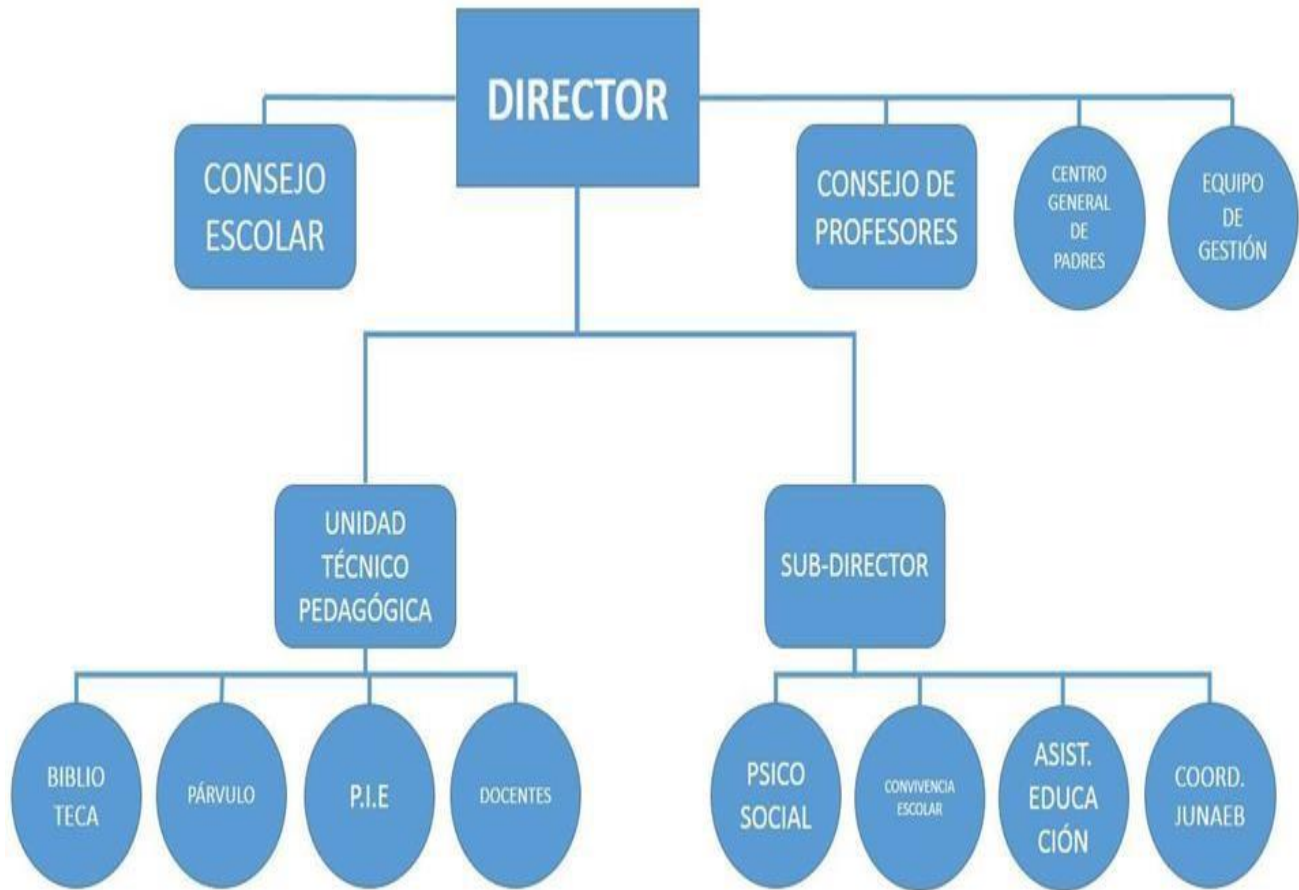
DIRECTOR

CONSEJO ESCOLAR

CONSEJO DE PROFESORES

CENTRO GENERAL DE PADRES

EQUIPO DE GESTIÓN

UNIDAD TÉCNICO PEDAGÓGICA

SUB-DIRECTOR

BIBLIO TECA

PÁRVULO

P.I.E

DOCENTES

PSICO SOCIAL

CONVIVENCIA ESCOLAR

ASIST. EDUCA CIÓN

COORD. JUNAEB